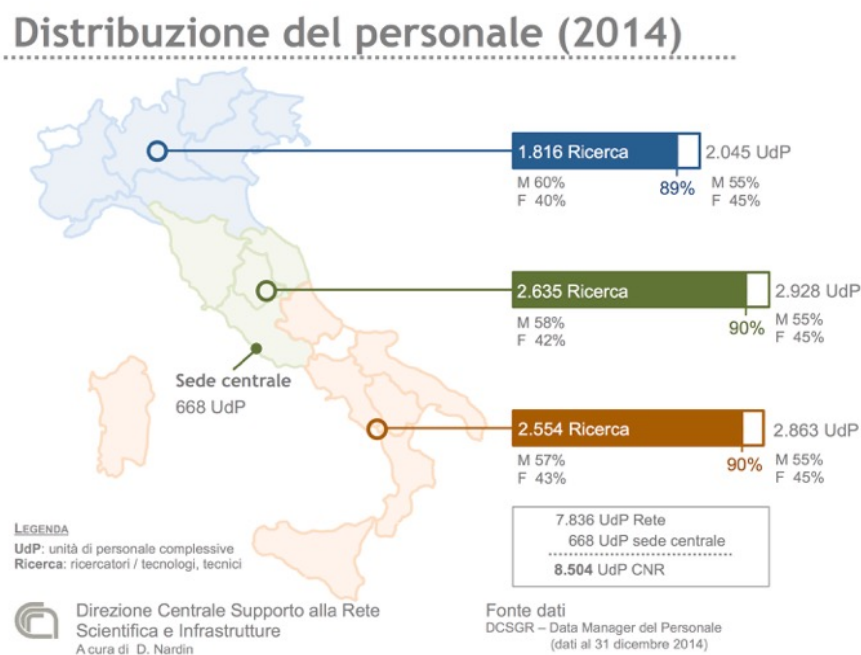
Distribuzione del personale (2014)

1.816 Ricerca
2.045 UdP
M 60%
F 40%
89%
M 55%
F 45%

2.635 Ricerca
2.928 UdP
M 58%
F 42%
90%
M 55%
F 45%

Sede centrale
668 UdP

2.554 Ricerca
2.863 UdP
M 57%
F 43%
90%
M 55%
F 45%

LEGENDA
UdP: unità di personale complessive
Ricerca: ricercatori / tecnologi, tecnici

7.836 UdP Rete
668 UdP sede centrale
8.504 UdP CNR

Direzione Centrale Supporto alla Rete Scientifica e Infrastrutture
A cura di D. Nardin

Fonte dati
DCSGR – Data Manager del Personale
(dati al 31 dicembre 2014)